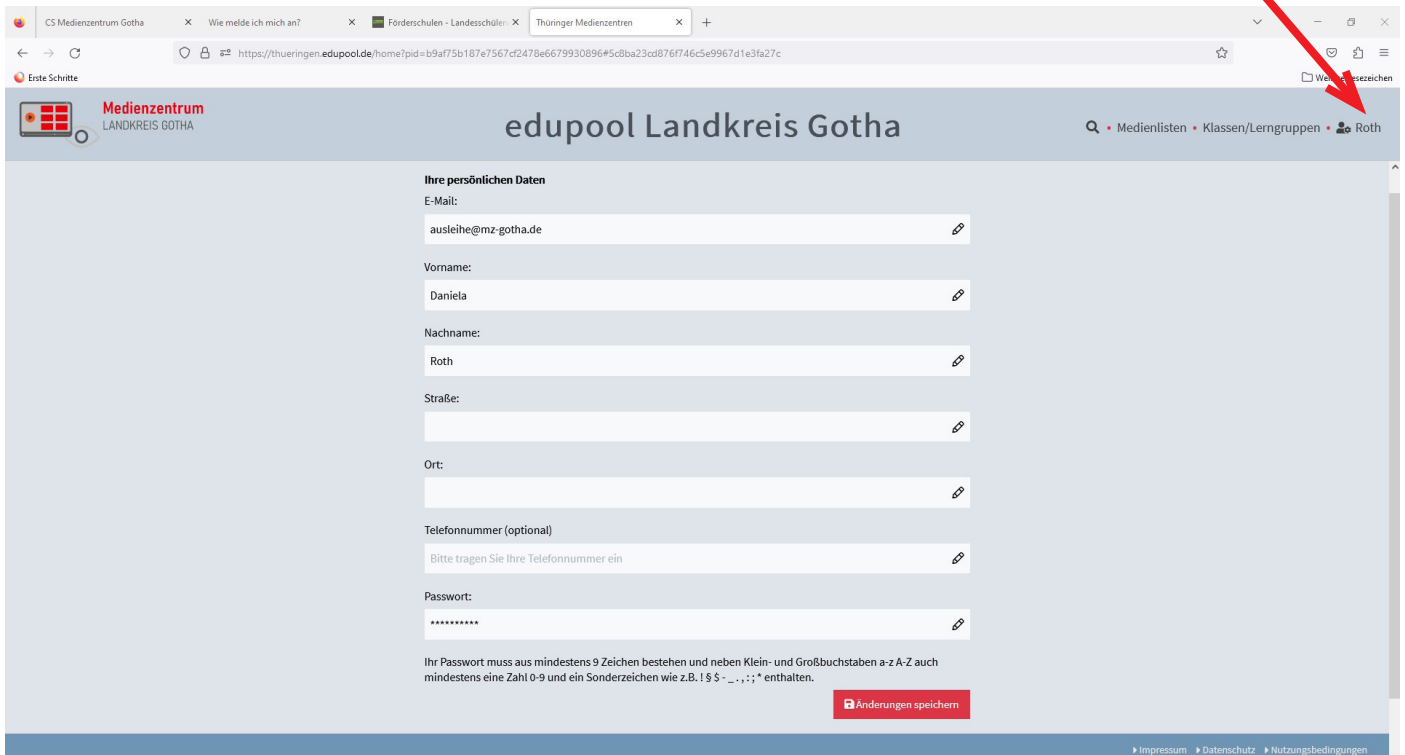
CS Medienzentrum Gotha × Wie melde ich mich an? × Förderschulen - Landesschüler × Thüringer Medienzentren × +

https://thueringen.edupool.de/home?pid=b9af75b187e7567cf2478e6679930896#5c8ba23cd876f746c5e9967d1e3fa27c

Erste Schritte

We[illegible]esezeichen

Medienzentrum
LANDKREIS GOTHA

edupool Landkreis Gotha

Medienlisten • Klassen/Lerngruppen • Roth

Ihre persönlichen Daten

E-Mail:

ausleihe@mz-gotha.de

Vorname:

Daniela

Nachname:

Roth

Straße:

Ort:

Telefonnummer (optional)

Bitte tragen Sie Ihre Telefonnummer ein

Passwort:

**********

Ihr Passwort muss aus mindestens 9 Zeichen bestehen und neben Klein- und Großbuchstaben a-z A-Z auch mindestens eine Zahl 0-9 und ein Sonderzeichen wie z.B. ! § $ - _ . , : ; * enthalten.

Änderungen speichern

Impressum Datenschutz Nutzungsbedingungen